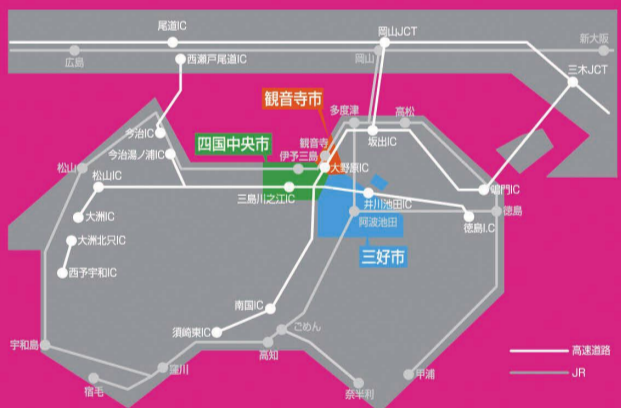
尾道IC
岡山JCT
新大阪
広島
西瀬戸尾道IC
岡山
三木JCT
観音寺市
今治IC
今治湯ノ浦IC
四国中央市
多度津
高松
坂出IC
観音寺
伊予三島
大野原IC
松山
松山IC
鳴門IC
三島川之江IC
井川池田IC
徳島
大洲IC
阿波池田
徳島IC
大洲北只IC
三好市
西予宇和IC
南国IC
須崎東IC
ごめん
高知
宇和島
窪川
安芸
甲浦
高速道路
JR
宿毛
奈半利